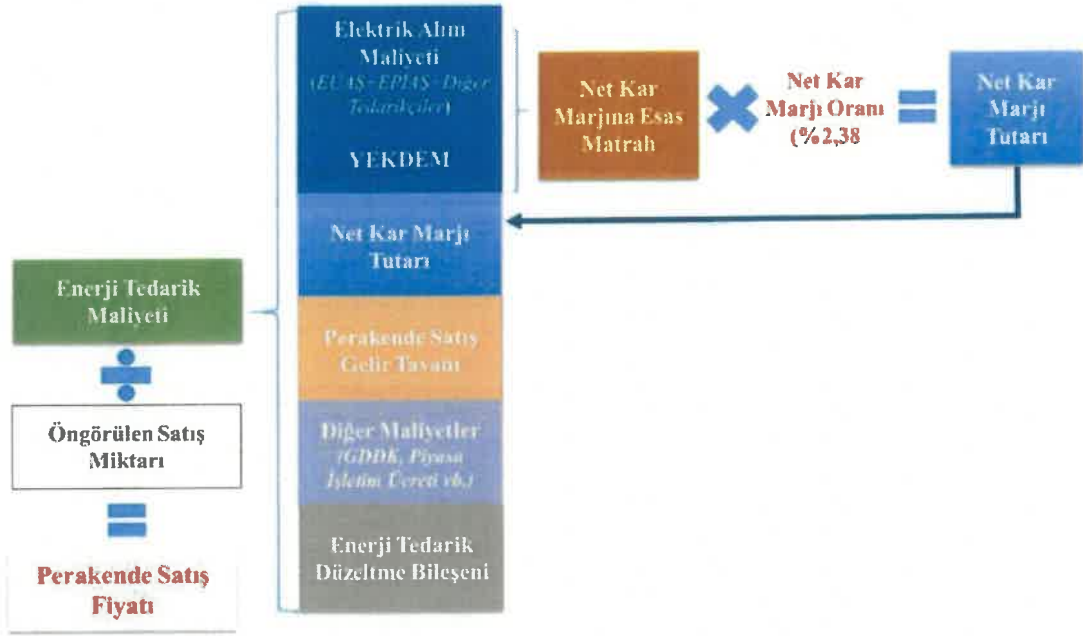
Elektrik Alım Maliyeti
(EÜAŞ - EPİAŞ - Diğer Tedarikçiler)

YEKDEM

Net Kar Marjına Esas Matrah

Net Kar Marjı Oranı (%2,38

Net Kar Marjı Tutarı

Net Kar Marjı Tutarı

Enerji Tedarik Maliyeti

Perakende Satış Gelir Tavanı

Öngörülen Satış Miktarı

Diğer Maliyetler (GDDK, Piyasa İşletim Ücreti vb.)

Enerji Tedarik Düzeltme Bileşeni

Perakende Satış Fiyatı